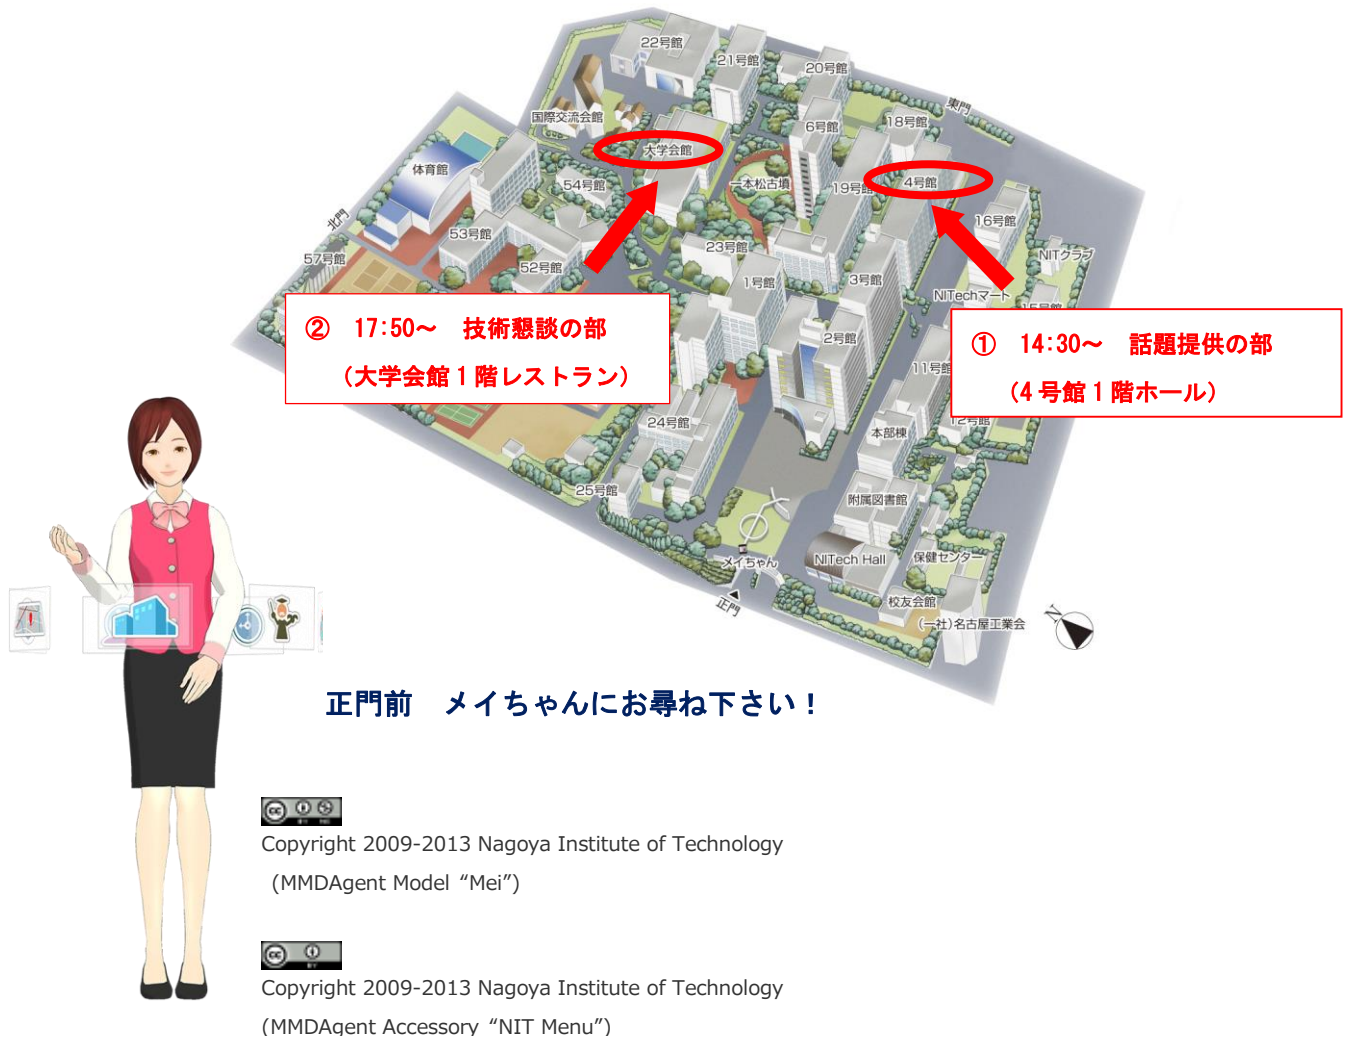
22号館
21号館
20号館
国際交流会館
東門
6号館
18号館
大学会館
体育館
一本松古墳
4号館
54号館
19号館
北門
16号館
53号館
23号館
57号館
52号館
NITクラブ
1号館
3号館
NITechマート
② 17:50～ 技術懇談の部
（大学会館１階レストラン）
2号館
① 14:30～ 話題提供の部
（4号館１階ホール）
11号館
12号館
24号館
本部棟
25号館
附属図書館
メイちゃん
NITech Hall
保健センター
正門
校友会館
(一社)名古屋工業会

正門前 メイちゃんにお尋ね下さい！

Copyright 2009-2013 Nagoya Institute of Technology
（MMDAgent Model “Mei”）

Copyright 2009-2013 Nagoya Institute of Technology
（MMDAgent Accessory “NIT Menu”）